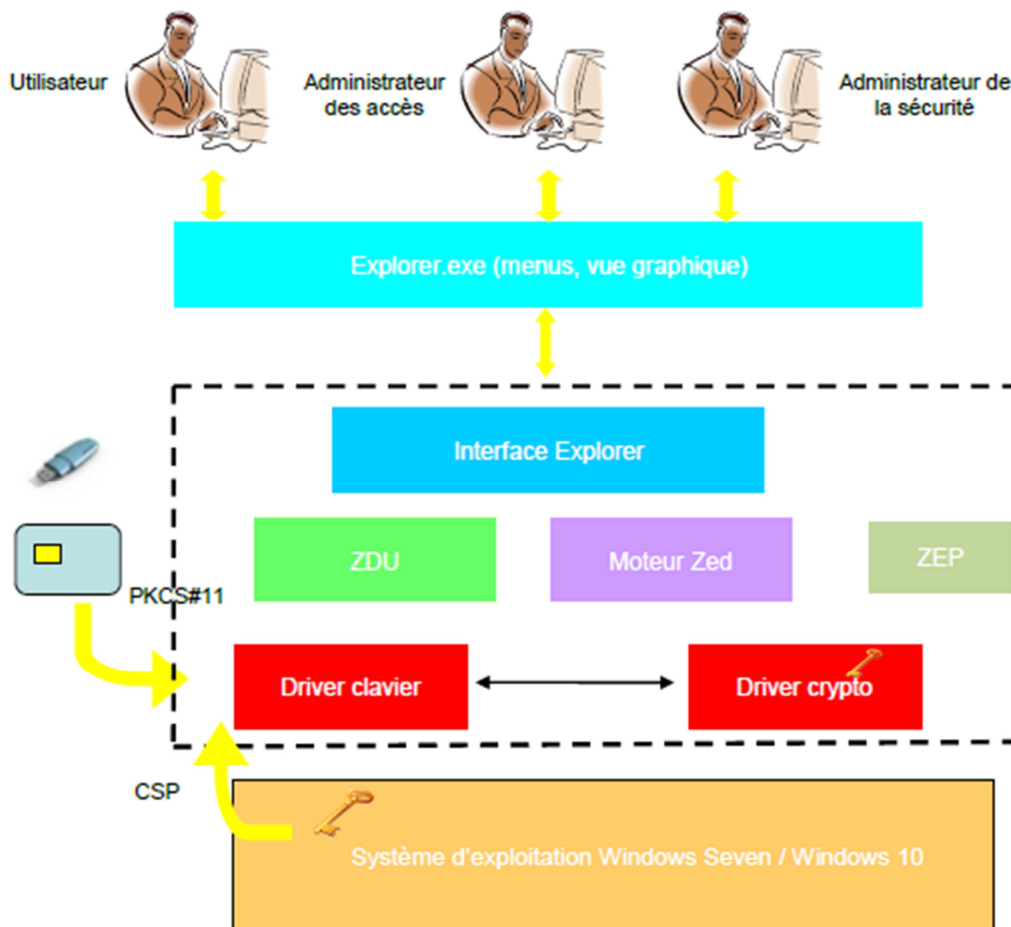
Utilisateur

Administrateur des accès

Administrateur de la sécurité

Explorer.exe (menus, vue graphique)

Interface Explorer

ZDU

Moteur Zed

ZEP

PKCS#11

Driver clavier

Driver crypto

CSP

Système d'exploitation Windows Seven / Windows 10